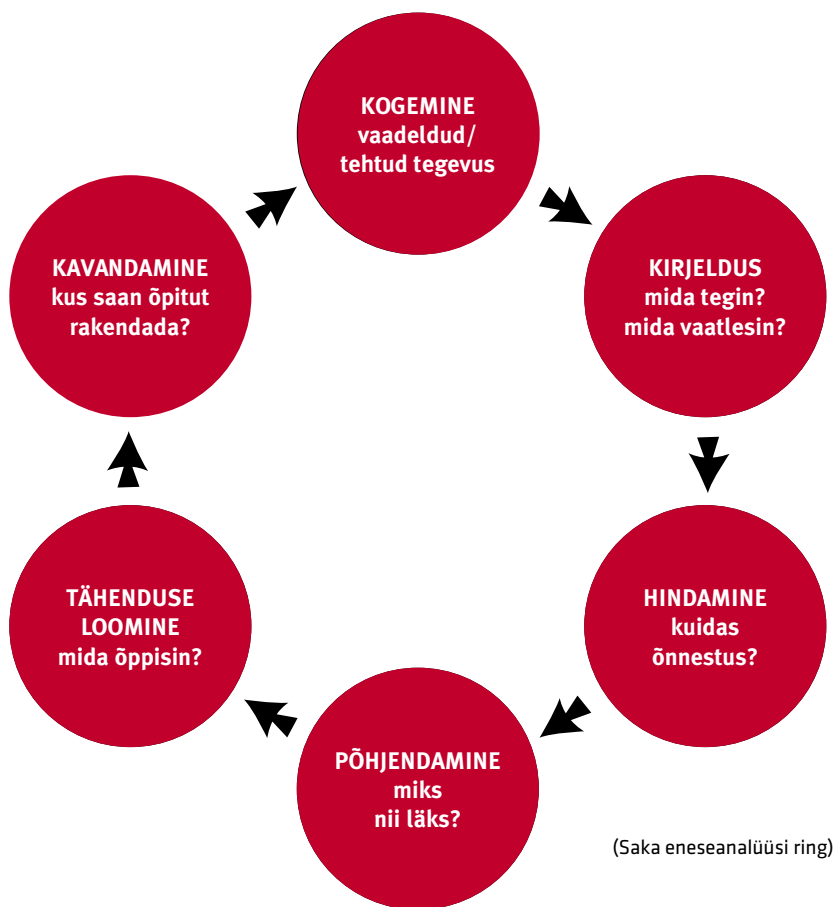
KOGEMINE
vaadeldud/
tehtud tegevus

KIRJELDUS
mida tegin?
mida vaatlesin?

HINDAMINE
kuidas
õnnestus?

PÕHJENDAMINE
miks
nii läks?

TÄHENDUSE
LOOMINE
mida õppisin?

KAVANDAMINE
kus saan õpitut
rakendada?

(Saka eneseanalüüsi ring)